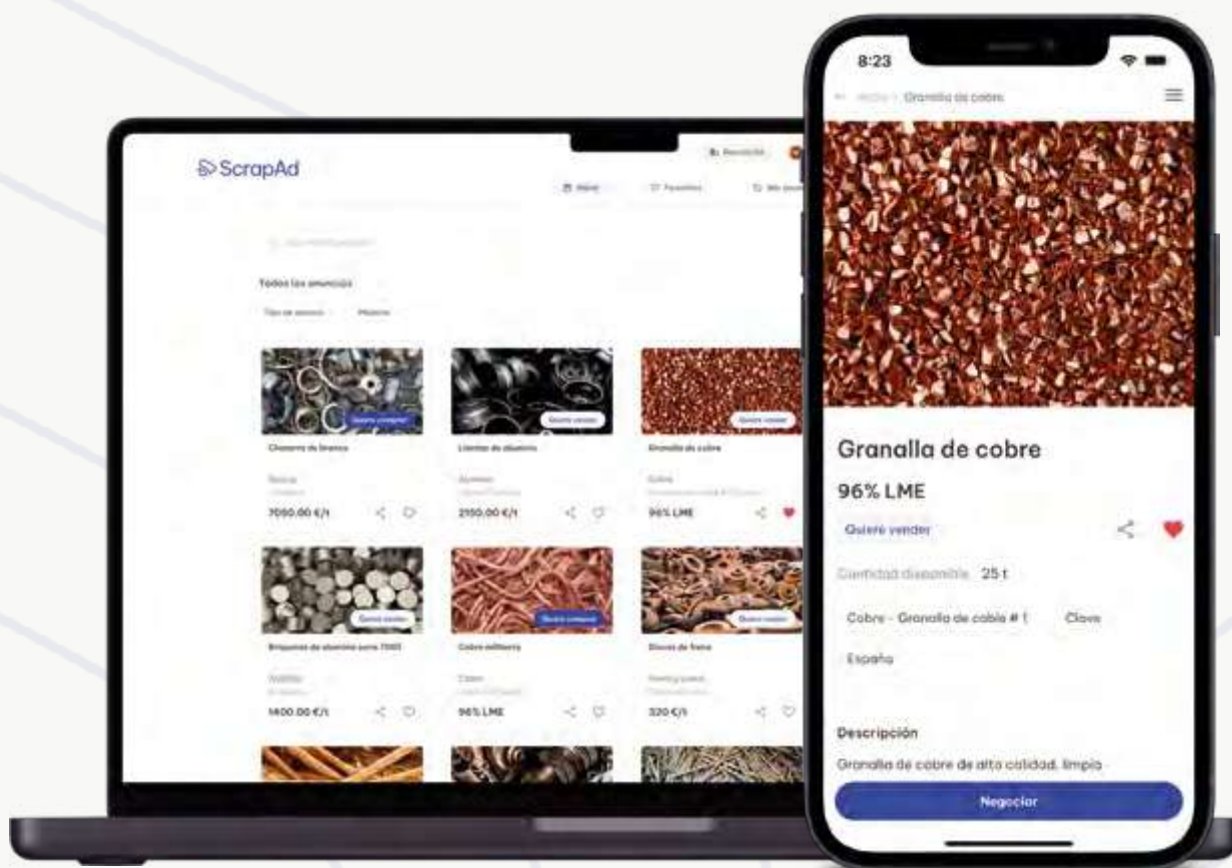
ScrapAd

Todos los anuncios

Chatarra de bronce

Llantas de aluminio

Granalla de cobre

7050.00 €/t

2150.00 €/t

96% LME

Briquetas de aluminio serie 7000

Cobre millberry

Discos de freno

1400.00 €/t

96% LME

320 €/t

8:23

Granalla de cobre

Granalla de cobre

96% LME

Quiere vender

Cantidad disponible 25 t

Cobre - Granalla de cable # 1

Clave

España

Descripción

Granalla de cobre de alta calidad, limpia

Negociar